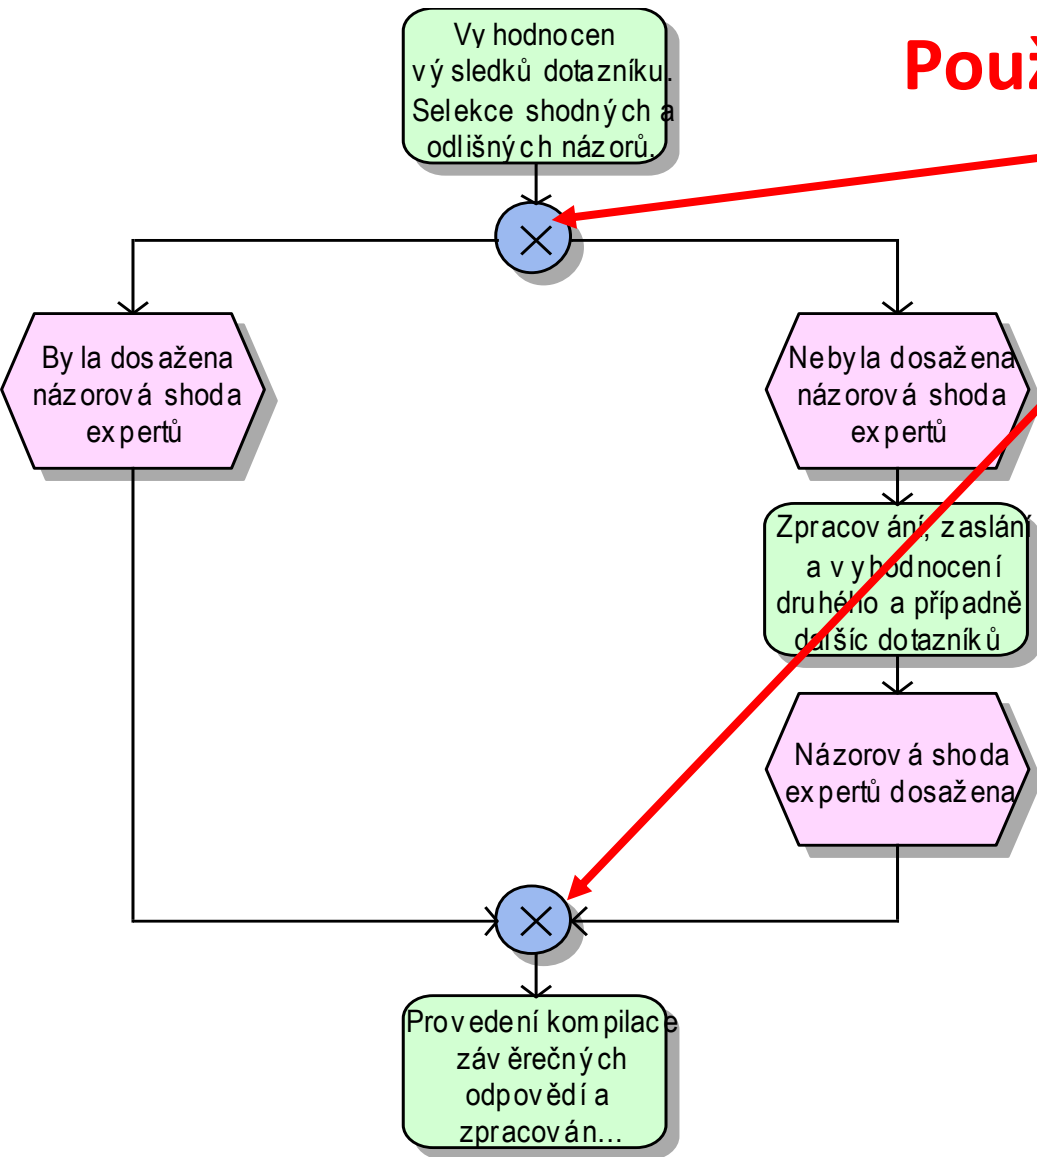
Vyhodnocen výsledků dotazníku. Selekce shodných a odlišných názorů.

Použ

Byla dosažena názorová shoda expertů

Nebyla dosažena názorová shoda expertů

Zpracování, zaslání a vyhodnocení druhého a případně dalšíc dotazníků

Názorová shoda expertů dosažena

Provedení kompilace závěrečných odpovědí a zpracován...